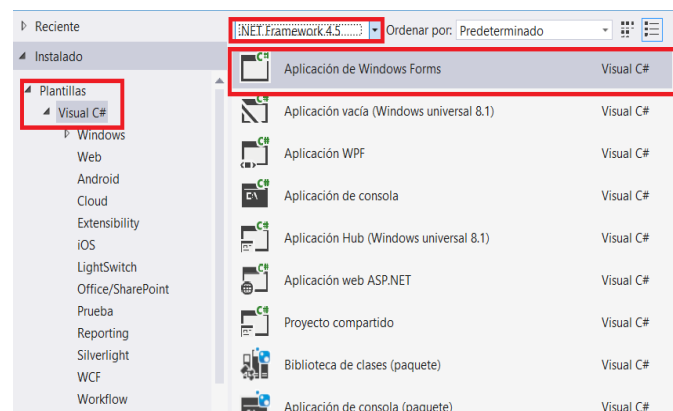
▷ Reciente
◢ Instalado
◢ Plantillas
◢ Visual C#
▷ Windows
Web
Android
Cloud
Extensibility
iOS
LightSwitch
Office/SharePoint
Prueba
Reporting
Silverlight
WCF
Workflow

.NET Framework 4.5 Ordenar por: Predeterminado

| | |
|---|---|
| Aplicación de Windows Forms | Visual C# |
| Aplicación vacía (Windows universal 8.1) | Visual C# |
| Aplicación WPF | Visual C# |
| Aplicación de consola | Visual C# |
| Aplicación Hub (Windows universal 8.1) | Visual C# |
| Aplicación web ASP.NET | Visual C# |
| Proyecto compartido | Visual C# |
| Biblioteca de clases (paquete) | Visual C# |
| Aplicación de consola (paquete) | Visual C# |